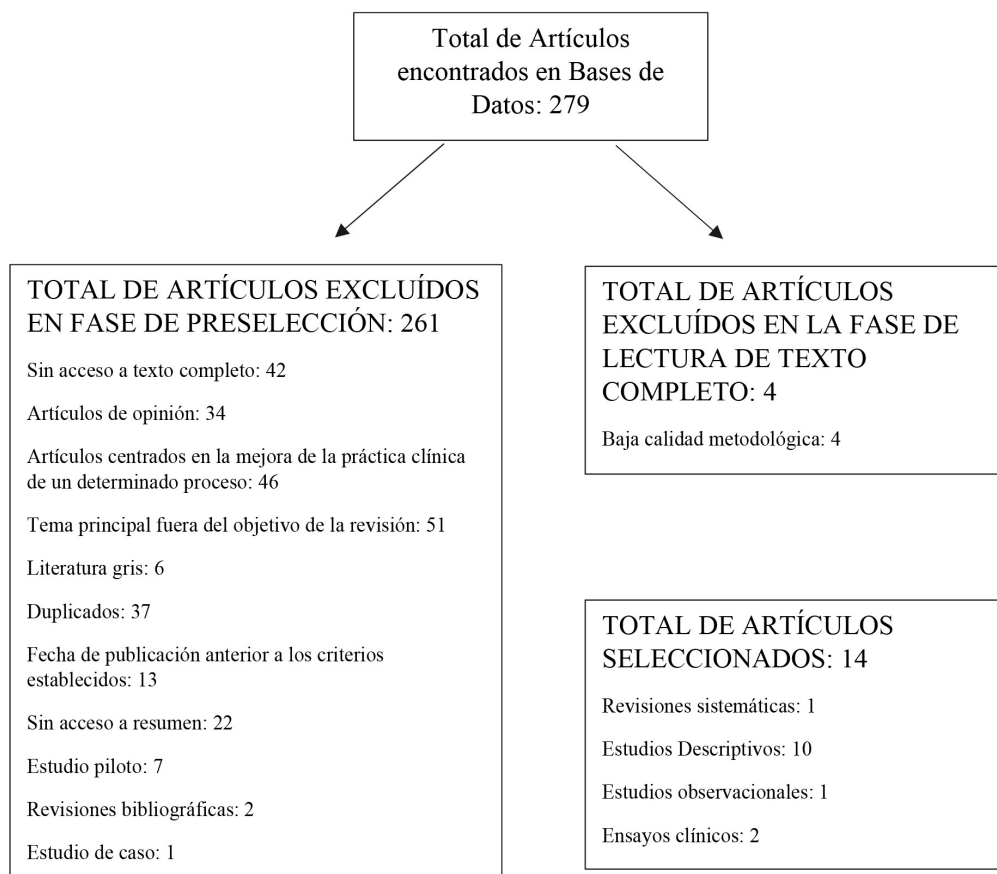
Total de Artículos encontrados en Bases de Datos: 279

TOTAL DE ARTÍCULOS EXCLUÍDOS EN FASE DE PRESELECCIÓN: 261

Sin acceso a texto completo: 42

Artículos de opinión: 34

Artículos centrados en la mejora de la práctica clínica de un determinado proceso: 46

Tema principal fuera del objetivo de la revisión: 51

Literatura gris: 6

Duplicados: 37

Fecha de publicación anterior a los criterios establecidos: 13

Sin acceso a resumen: 22

Estudio piloto: 7

Revisiones bibliográficas: 2

Estudio de caso: 1

TOTAL DE ARTÍCULOS EXCLUÍDOS EN LA FASE DE LECTURA DE TEXTO COMPLETO: 4

Baja calidad metodológica: 4

TOTAL DE ARTÍCULOS SELECCIONADOS: 14

Revisiones sistemáticas: 1

Estudios Descriptivos: 10

Estudios observacionales: 1

Ensayos clínicos: 2